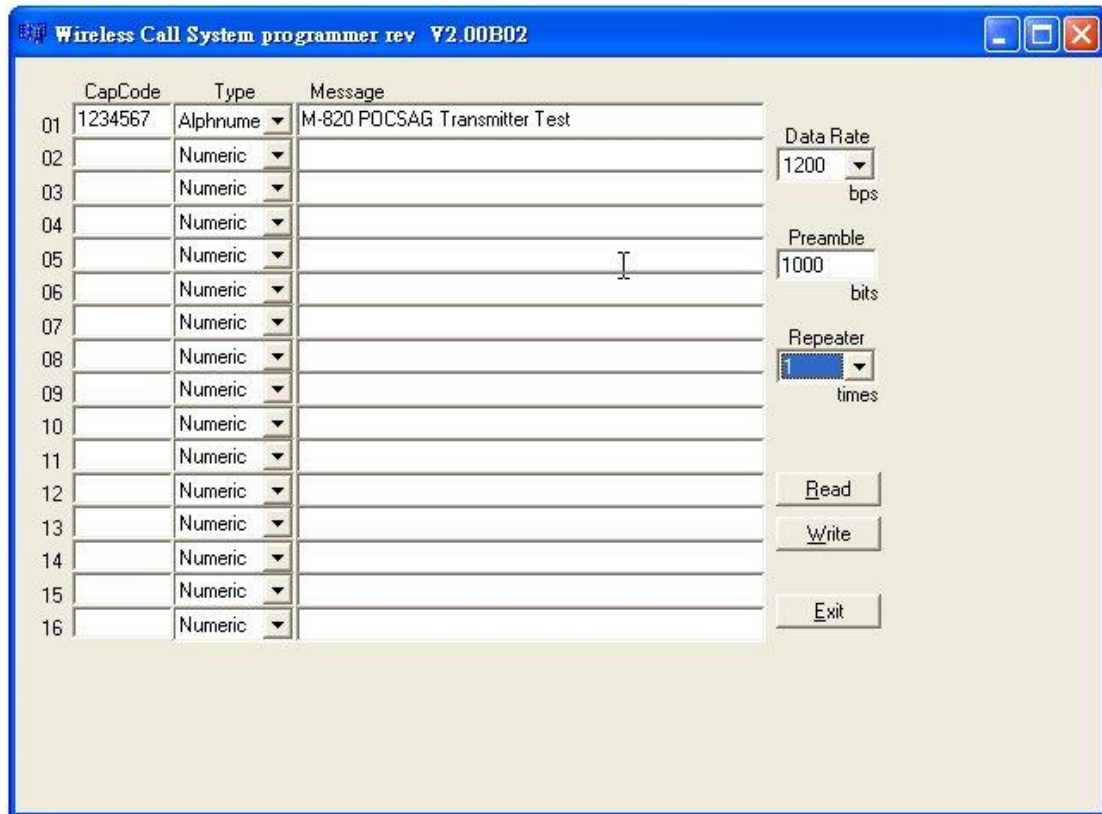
Wireless Call System programmer rev V2.00B02

| | CapCode | Type | Message |
|---|---|---|---|
| 01 | 1234567 | Alphnume | M-820 POCSAG Transmitter Test |
| 02 | | Numeric | |
| 03 | | Numeric | |
| 04 | | Numeric | |
| 05 | | Numeric | |
| 06 | | Numeric | |
| 07 | | Numeric | |
| 08 | | Numeric | |
| 09 | | Numeric | |
| 10 | | Numeric | |
| 11 | | Numeric | |
| 12 | | Numeric | |
| 13 | | Numeric | |
| 14 | | Numeric | |
| 15 | | Numeric | |
| 16 | | Numeric | |

Data Rate
1200
bps

Preamble
1000
bits

Repeater
1
times

Read

Write

Exit